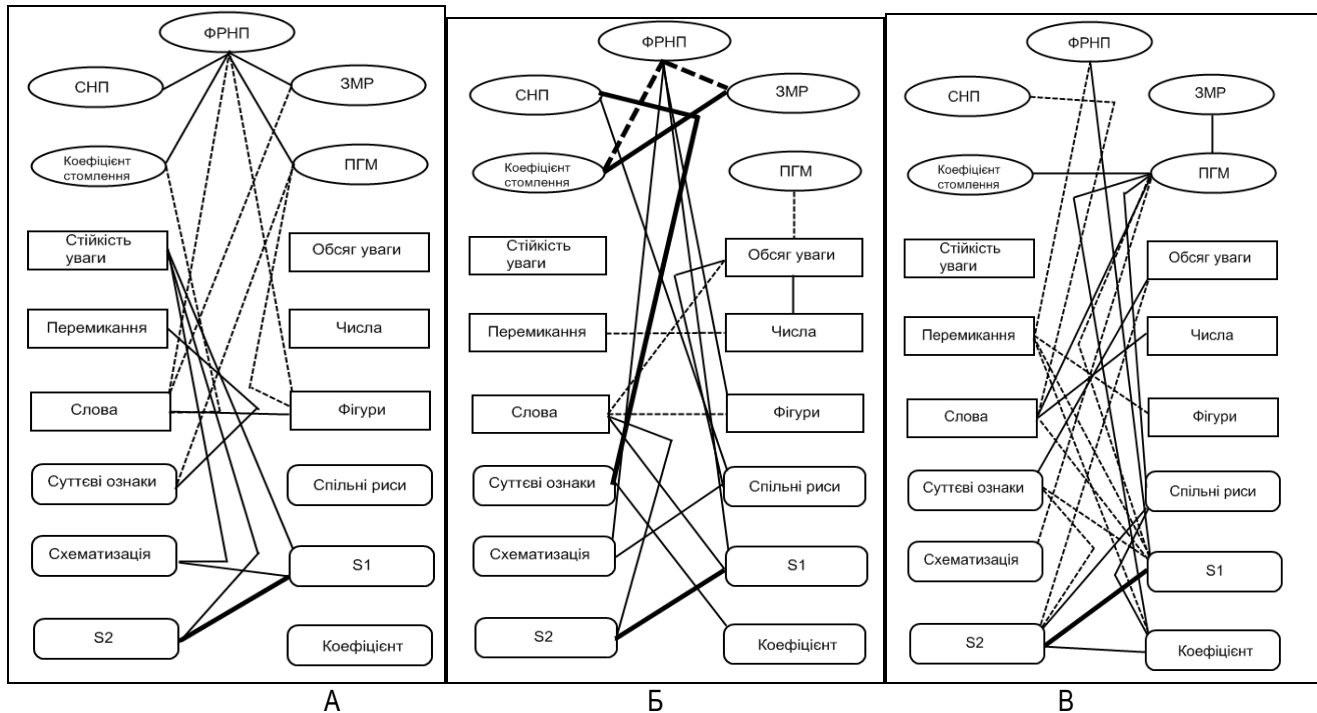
ФРНП
СНП
ЗМР
Коефіцієнт стомлення
ПГМ
Стійкість уваги
Обсяг уваги
Перемикання
Числа
Слова
Фігури
Суттєві ознаки
Спільні риси
Схематизація
S1
S2
Коефіцієнт
А

ФРНП
СНП
ЗМР
Коефіцієнт стомлення
ПГМ
Стійкість уваги
Обсяг уваги
Перемикання
Числа
Слова
Фігури
Суттєві ознаки
Спільні риси
Схематизація
S1
S2
Коефіцієнт
Б

ФРНП
СНП
ЗМР
Коефіцієнт стомлення
ПГМ
Стійкість уваги
Обсяг уваги
Перемикання
Числа
Слова
Фігури
Суттєві ознаки
Спільні риси
Схематизація
S1
S2
Коефіцієнт
В